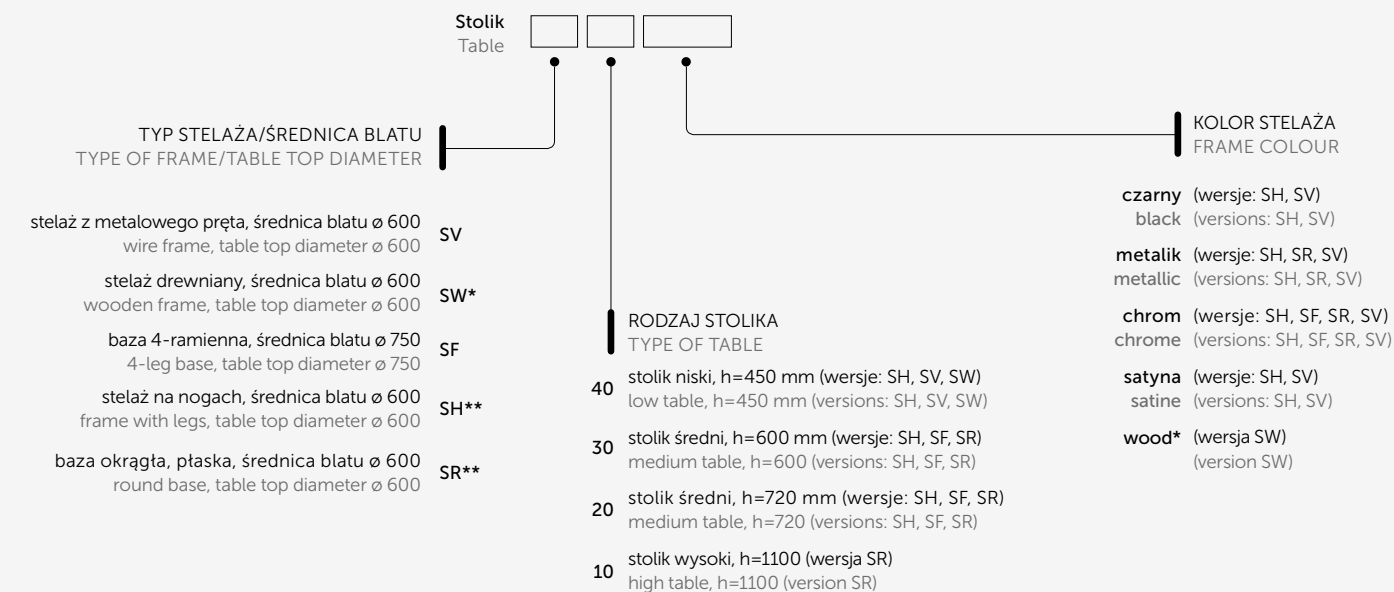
Stolik
Table

TYP STELAŻA/ŚREDNICA BLATU
TYPE OF FRAME/TABLE TOP DIAMETER

stelaż z metalowego pręta, średnica blatu ø 600
wire frame, table top diameter ø 600
SV

stelaż drewniany, średnica blatu ø 600
wooden frame, table top diameter ø 600
SW*

baza 4-ramienna, średnica blatu ø 750
4-leg base, table top diameter ø 750
SF

stelaż na nogach, średnica blatu ø 600
frame with legs, table top diameter ø 600
SH**

baza okrągła, płaska, średnica blatu ø 600
round base, table top diameter ø 600
SR**

RODZAJ STOLIKA
TYPE OF TABLE

40 stolik niski, h=450 mm (wersje: SH, SV, SW)
low table, h=450 mm (versions: SH, SV, SW)

30 stolik średni, h=600 mm (wersje: SH, SF, SR)
medium table, h=600 (versions: SH, SF, SR)

20 stolik średni, h=720 mm (wersje: SH, SF, SR)
medium table, h=720 (versions: SH, SF, SR)

10 stolik wysoki, h=1100 (wersja SR)
high table, h=1100 (version SR)

KOLOR STELAŻA
FRAME COLOUR

czarny (wersje: SH, SV)
black (versions: SH, SV)

metalik (wersje: SH, SR, SV)
metallic (versions: SH, SR, SV)

chrom (wersje: SH, SF, SR, SV)
chrome (versions: SH, SF, SR, SV)

satyna (wersje: SH, SV)
satine (versions: SH, SV)

wood* (wersja SW)
(version SW)